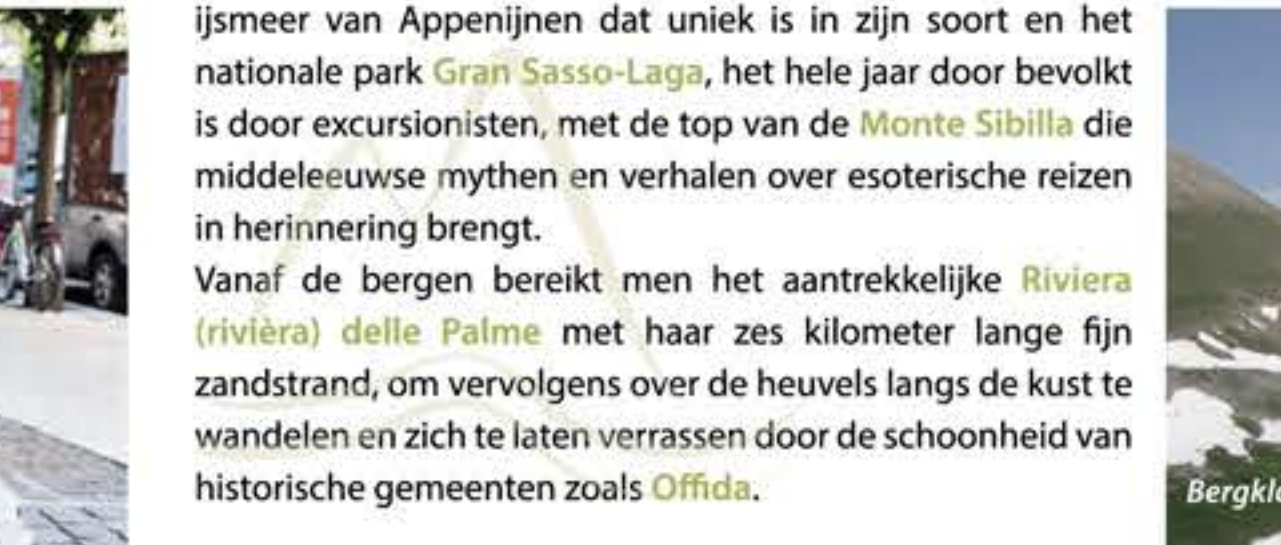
ijsmeer van Appenijnen dat uniek is in zijn soort en het nationale park Gran Sasso-Laga, het hele jaar door bevolkt is door excursionisten, met de top van de Monte Sibilla die middeleeuwse mythen en verhalen over esoterische reizen in herinnering brengt.

Vanaf de bergen bereikt men het aantrekkelijke Riviera (rivièra) delle Palme met haar zes kilometer lange fijn zandstrand, om vervolgens over de heuvels langs de kust te wandelen en zich te laten verrassen door de schoonheid van historische gemeenten zoals Offida.

Bergkl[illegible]